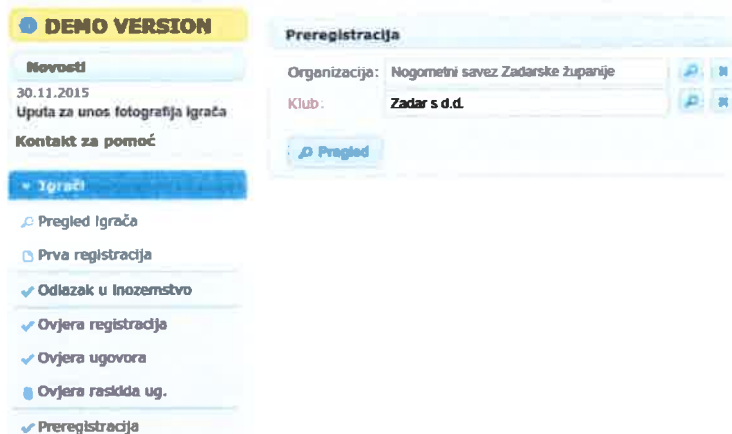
DEMO VERSION

Novosti
30.11.2015
Uputa za unos fotografija igrača

Kontakt za pomoć

Igrači
Pregled igrača
Prva registracija
Odlazak u inozemstvo
Ovjera registracija
Ovjera ugovora
Ovjera raskida ug.
Preregistracija

Preregistracija

Organizacija: Nogometni savez Zadarske županije
Klub: Zadar s d.d.

Pregled